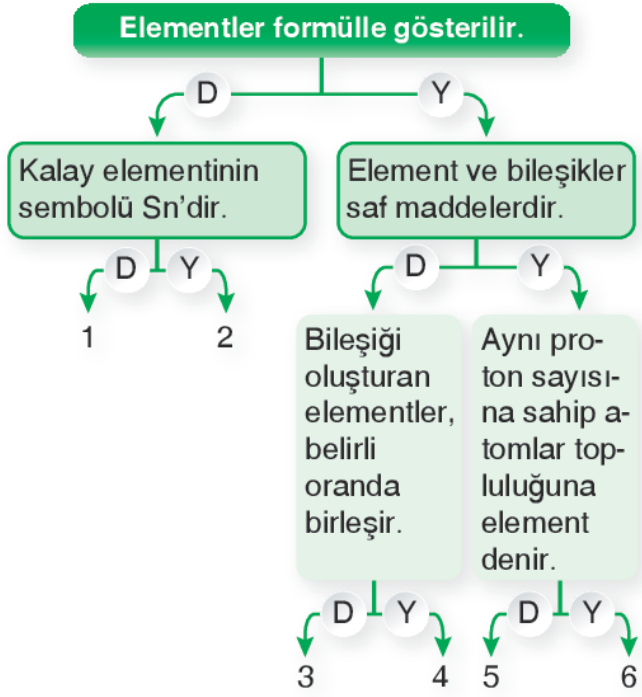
Elementler formülle gösterilir.

D

Y

Kalay elementinin sembolü Sn'dir.

D

Y

1

2

Element ve bileşikler saf maddelerdir.

D

Y

Bileşiği oluşturan elementler, belirli oranda birleşir.

D

Y

3

4

Aynı proton sayısına sahip atomlar topluluğuna element denir.

D

Y

5

6